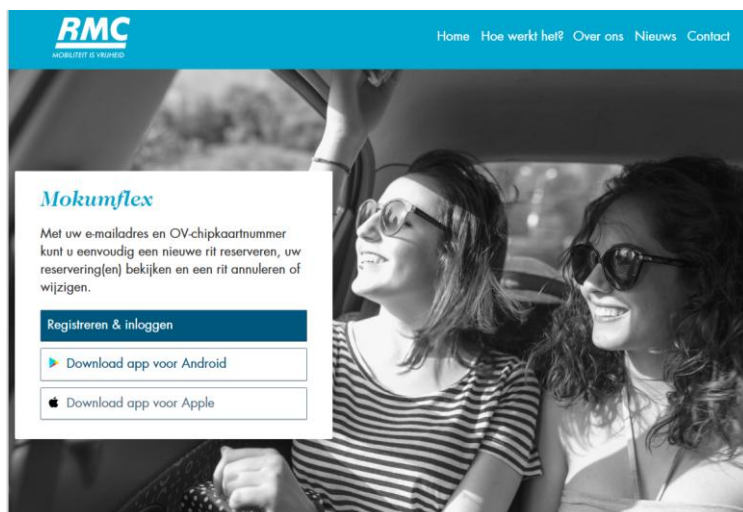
RMC
MOBILITEIT IS VRIJHEID

Home Hoe werkt het? Over ons Nieuws Contact

Mokumflex

Met uw e-mailadres en OV-chipkaartnummer kunt u eenvoudig een nieuwe rit reserveren, uw reservering(en) bekijken en een rit annuleren of wijzigen.

Registreren & inloggen

Download app voor Android

Download app voor Apple